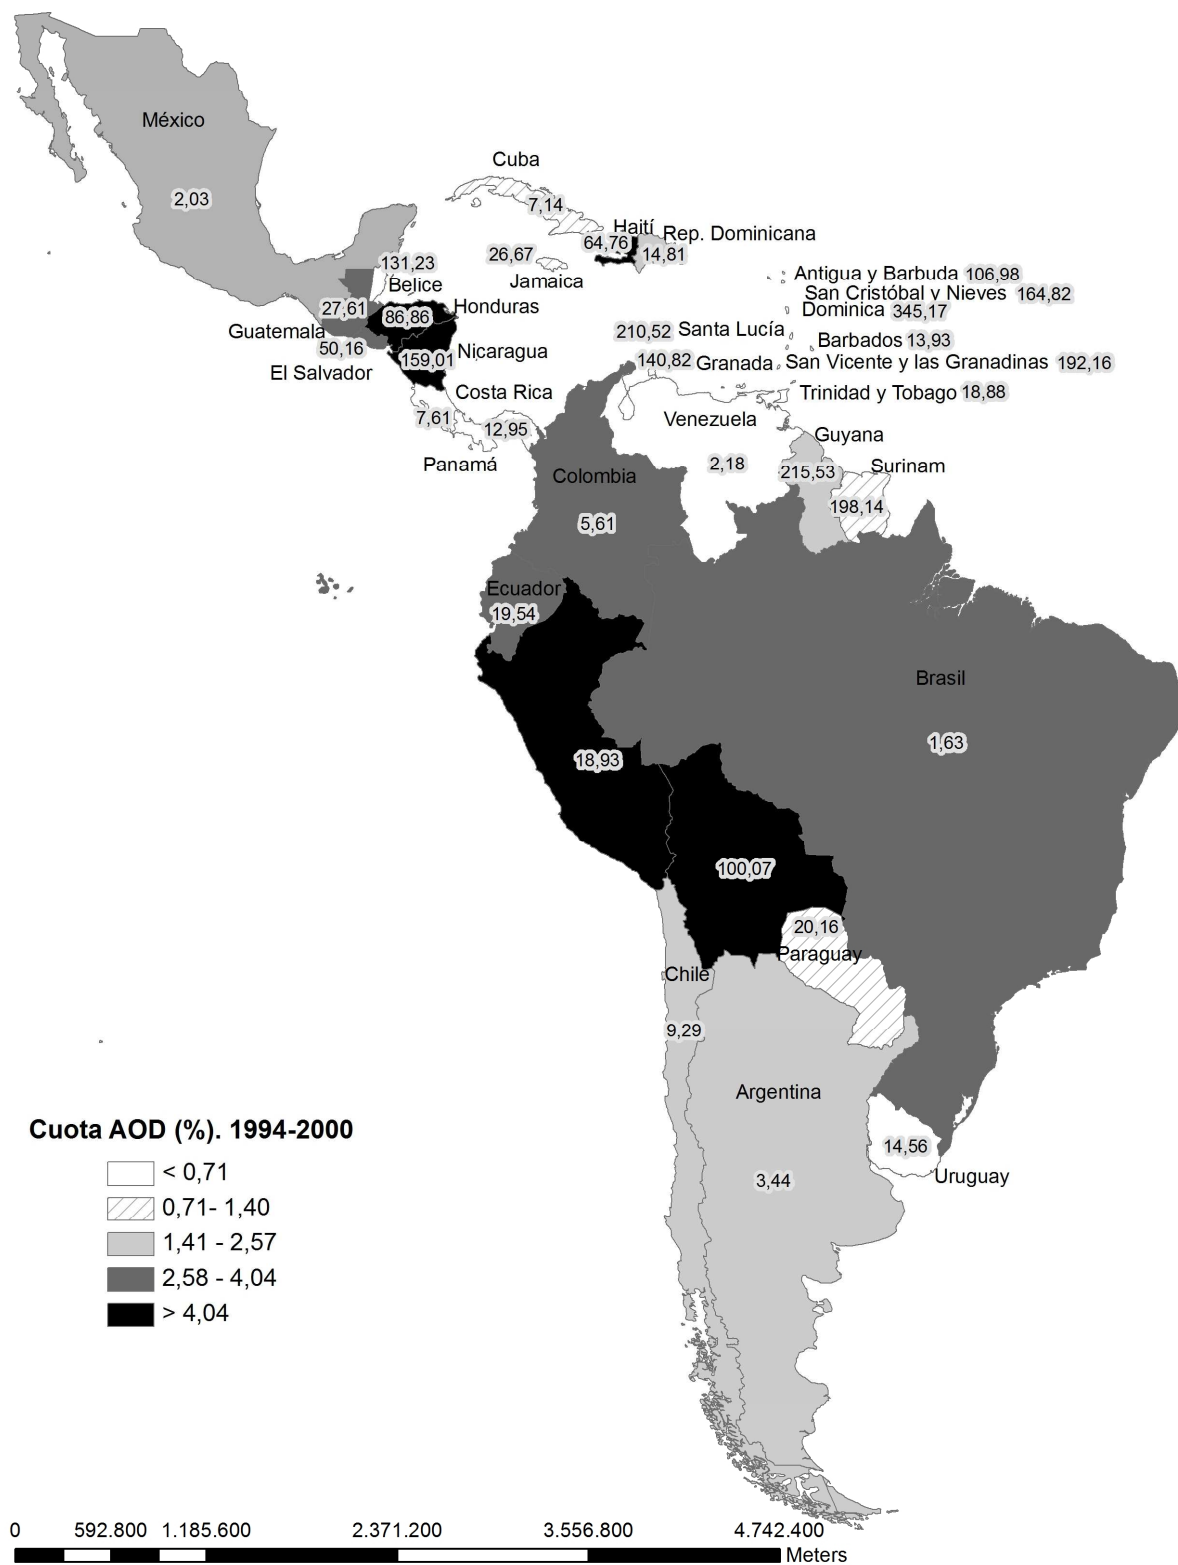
México
2,03
Cuba
7,14
Haití
64,76
Rep. Dominicana
14,81
26,67
Jamaica
131,23
Belice
27,61
86,86
Honduras
Guatemala
50,16
159,01
Nicaragua
El Salvador
Costa Rica
7,61
12,95
Panamá
Antigua y Barbuda 106,98
San Cristóbal y Nieves 164,82
Dominica 345,17
210,52 Santa Lucía
Barbados 13,93
140,82 Granada
San Vicente y las Granadinas 192,16
Trinidad y Tobago 18,88
Venezuela
2,18
Guyana
215,53
Surinam
198,14
Colombia
5,61
Ecuador
19,54
Brasil
1,63
18,93
100,07
20,16
Paraguay
Chile
9,29
Argentina
3,44
14,56
Uruguay

Cuota AOD (%). 1994-2000
< 0,71
0,71- 1,40
1,41 - 2,57
2,58 - 4,04
> 4,04

0 592.800 1.185.600 2.371.200 3.556.800 4.742.400
Meters